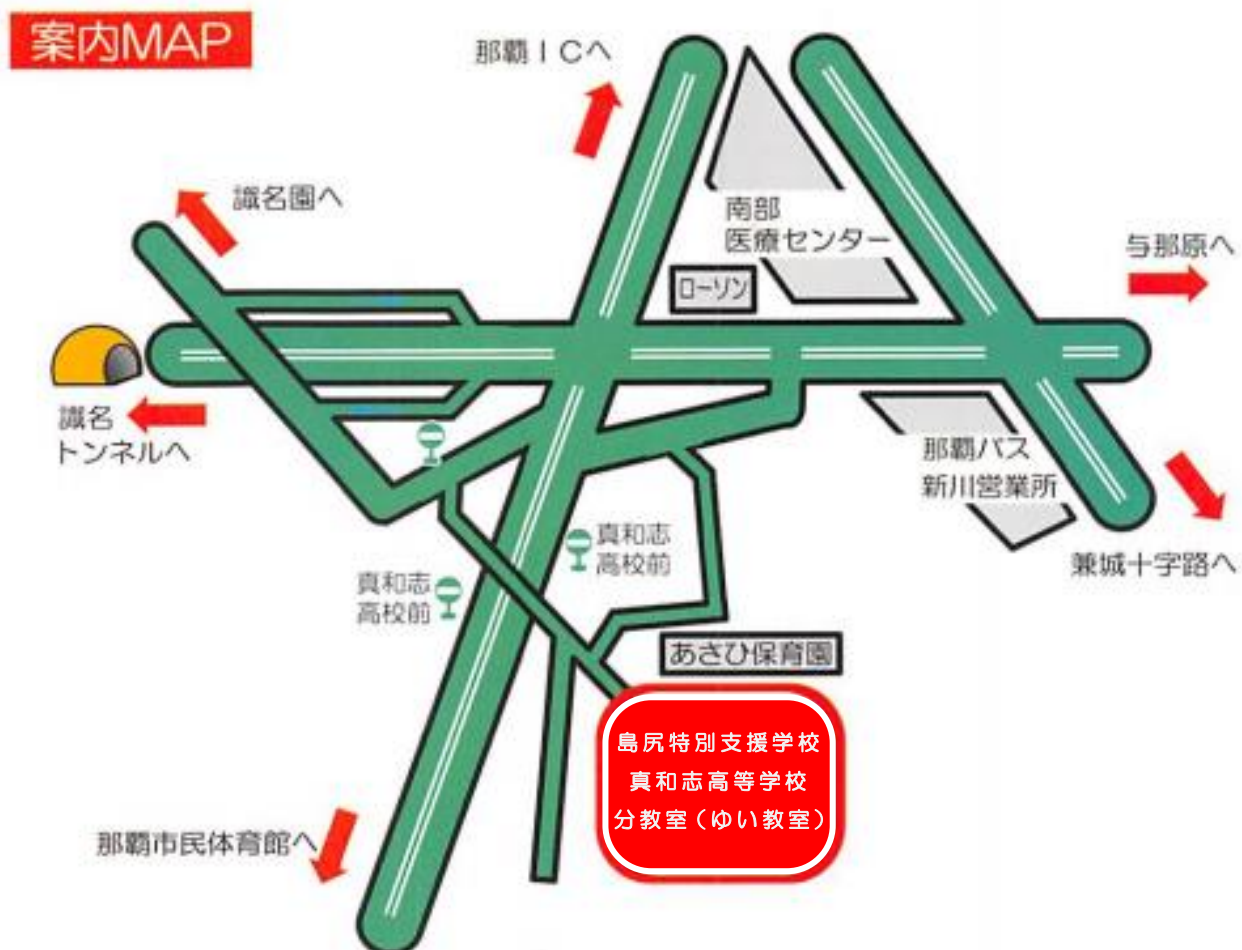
案内MAP

那覇ＩＣへ

識名園へ

南部
医療センター

与那原へ

ローソン

識名
トンネルへ

那覇バス
新川営業所

真和志
高校前

兼城十字路へ

真和志
高校前

あさひ保育園

島尻特別支援学校
真和志高等学校
分教室（ゆい教室）

那覇市民体育館へ